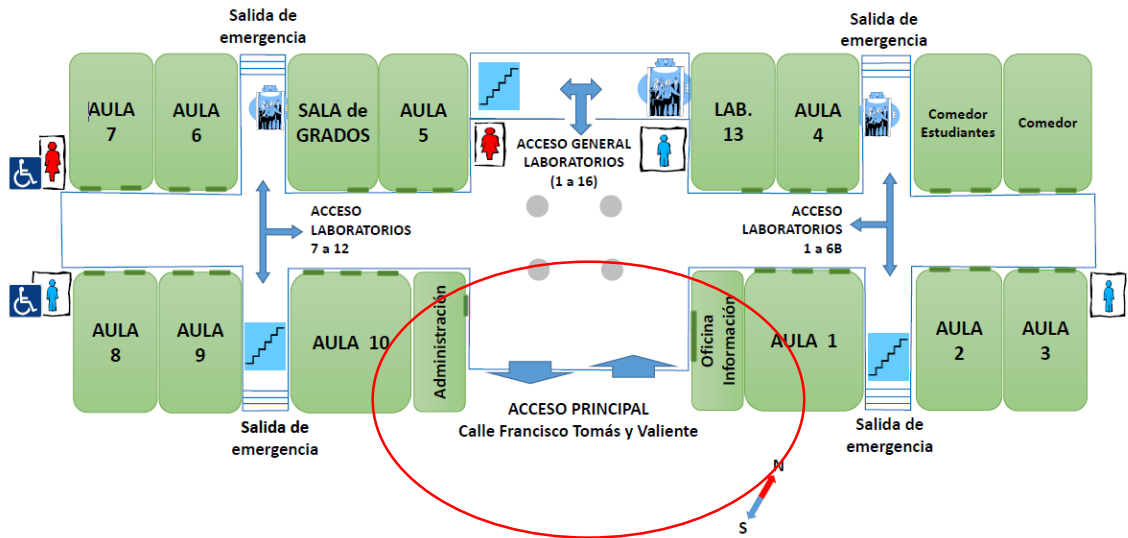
Salida de emergencia

Salida de emergencia

AULA 7

AULA 6

SALA de GRADOS

AULA 5

ACCESO GENERAL LABORATORIOS (1 a 16)

LAB. 13

AULA 4

Comedor Estudiantes

Comedor

ACCESO LABORATORIOS 7 a 12

ACCESO LABORATORIOS 1 a 6B

AULA 8

AULA 9

AULA 10

Administración

Oficina Información

AULA 1

AULA 2

AULA 3

Salida de emergencia

ACCESO PRINCIPAL
Calle Francisco Tomás y Valiente

Salida de emergencia

N

S